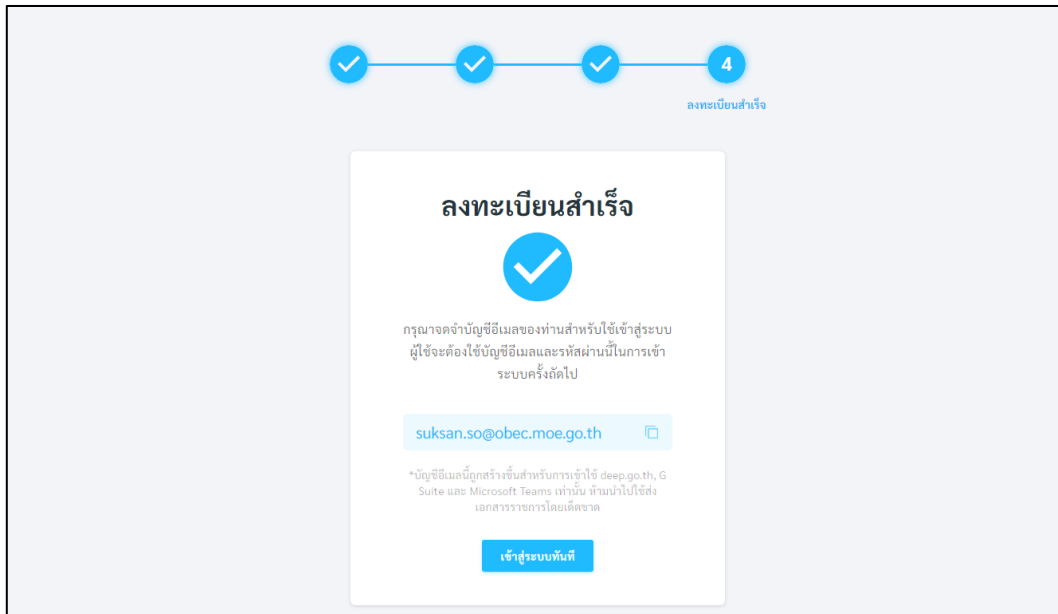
4

ลงทะเบียนสำเร็จ

ลงทะเบียนสำเร็จ

กรุณาจดจำบัญชีอีเมลของท่านสำหรับใช้เข้าสู่ระบบ ผู้ใช้จะต้องใช้บัญชีอีเมลและรหัสผ่านนี้ในการเข้าระบบครั้งถัดไป

suksan.so@obec.moe.go.th

*บัญชีอีเมลนี้ถูกสร้างขึ้นสำหรับการเข้าใช้ deep.go.th, G Suite และ Microsoft Teams เท่านั้น ห้ามนำไปใช้ส่งเอกสารราชการโดยเด็ดขาด

เข้าสู่ระบบทันที